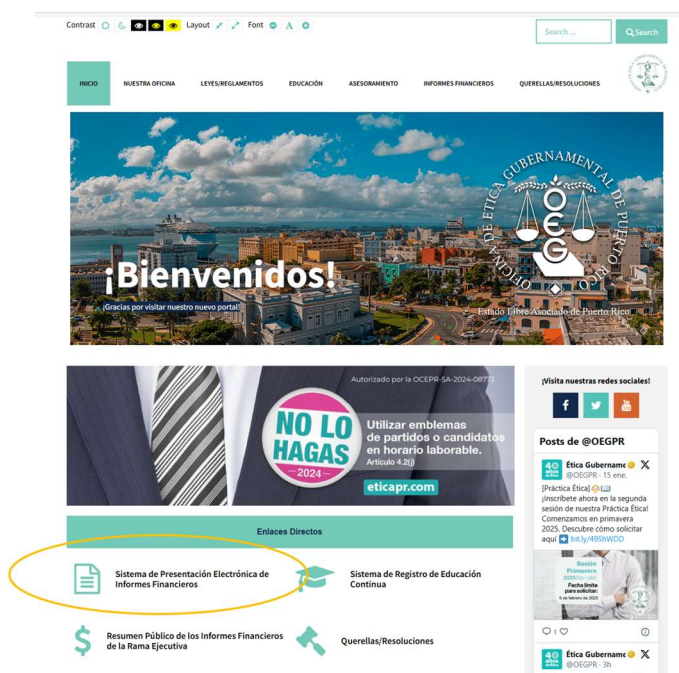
Contrast Layout Font A

Search ... Search

INICIO NUESTRA OFICINA LEYES/REGLAMENTOS EDUCACIÓN ASESORAMIENTO INFORMES FINANCIEROS QUERELLAS/RESOLUCIONES

OFICINA DE ÉTICA GUBERNAMENTAL DE PUERTO RICO
OEG
Estado Libre Asociado de Puerto Rico

¡Bienvenidos!
¡Gracias por visitar nuestro nuevo portal!

Autorizado por la OCEPR-SA-2024-08773
NO LO HAGAS
2024
Utilizar emblemas de partidos o candidatos en horario laborable.
Artículo 4.2(j)
eticapr.com

Enlaces Directos

Sistema de Presentación Electrónica de Informes Financieros

Sistema de Registro de Educación Continua

Resumen Público de los Informes Financieros de la Rama Ejecutiva

Querellas/Resoluciones

¡Visita nuestras redes sociales!

Posts de @OEGPR

Ética Gubername
@OEGPR · 15 ene.
[Práctica Ética]
¡Inscríbete ahora en la segunda sesión de nuestra Práctica Ética! Comenzamos en primavera 2025. Descubre cómo solicitar aquí bit.ly/49ShWDD

Sesión Primavera 2025
Fecha límite para solicitar:
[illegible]

1

Ética Gubername
@OEGPR · 3h